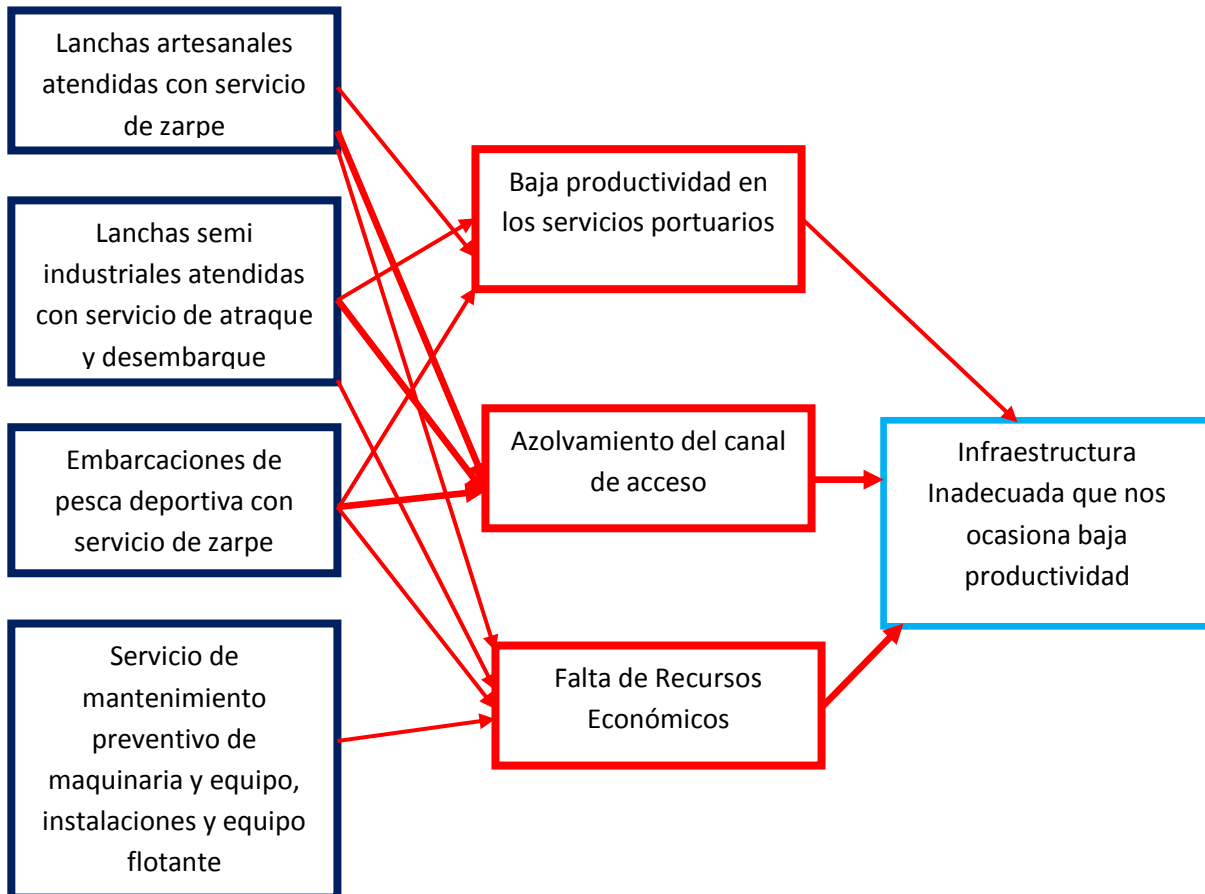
Lanchas artesanales atendidas con servicio de zarpe

Lanchas semi industriales atendidas con servicio de atraque y desembarque

Embarcaciones de pesca deportiva con servicio de zarpe

Servicio de mantenimiento preventivo de maquinaria y equipo, instalaciones y equipo flotante

Baja productividad en los servicios portuarios

Azolvamiento del canal de acceso

Falta de Recursos Económicos

Infraestructura Inadecuada que nos ocasiona baja productividad